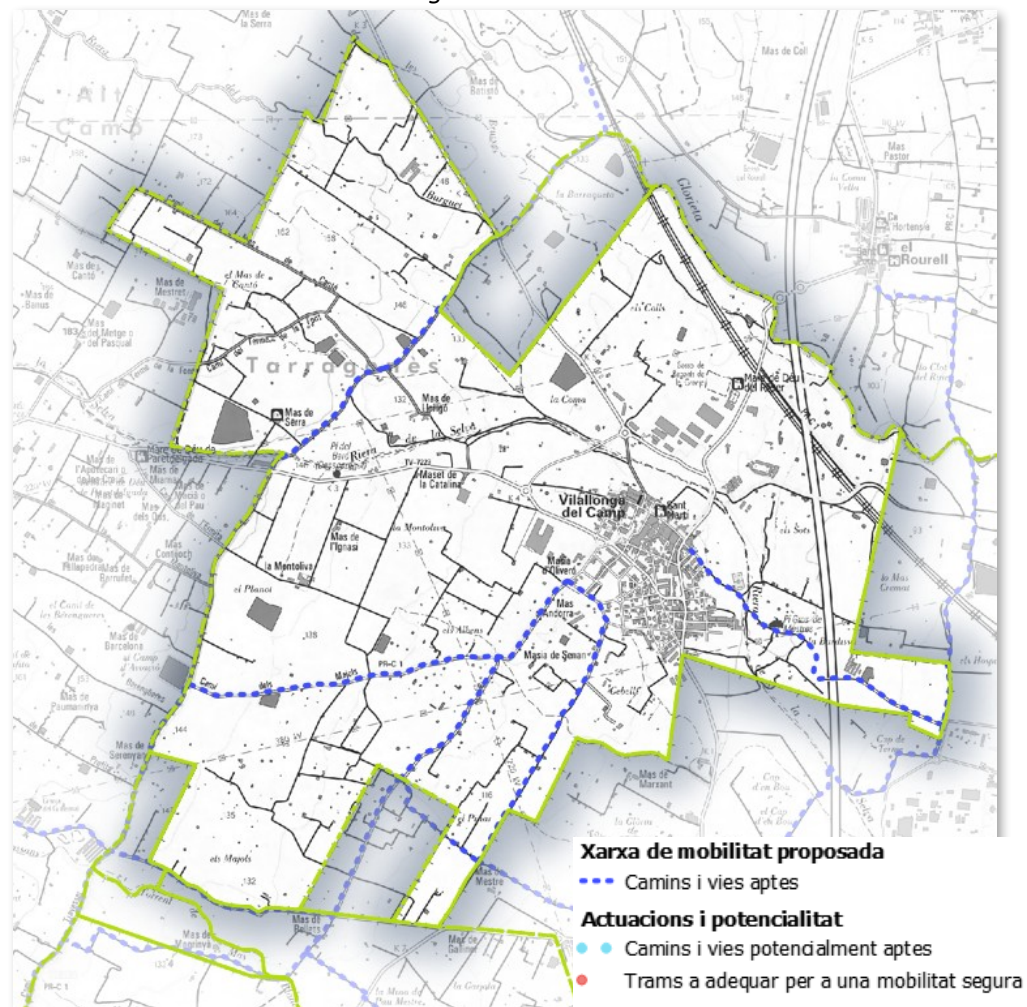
Mas de Serra
Mas de Batistó
Mas de Coll
Alt Camp
Burguet
Mas Pastor
Claricia
la Barraquera
Ca Hortensia
el Rourell
Mas de Cantó
Mas de Mestret
Mas de Banús
el Mas de Cantó
Mas del Metge o del Pasqual
els Colls
Tarragonès
Mas de Déu del Roser
la Coma
Mas de Serra
Mas de Mengó
Riera de la Selva
Masia de la Catalina
Vilallonga del Camp
Sant Martí
els Sots
la Montoliva
Mas de l'Ignasi
el Planot
Masia d'Oliveró
Mas Andeca
Masia de Senan
els Aibens
la Mas Cremat
Cabell
Camí dels Majols
Mas de Barcelona
Mas de Paumanyina
Mas de Seronyal
Mas de Marzant
els Majols
Mas Mestre
Mas de Bellots
Mas de Montreva
la Gorgola
Xarxa de mobilitat proposada
Camins i vies aptes
Actuacions i potencialitat
Camins i vies potencialment aptes
Trams a adequar per a una mobilitat segura